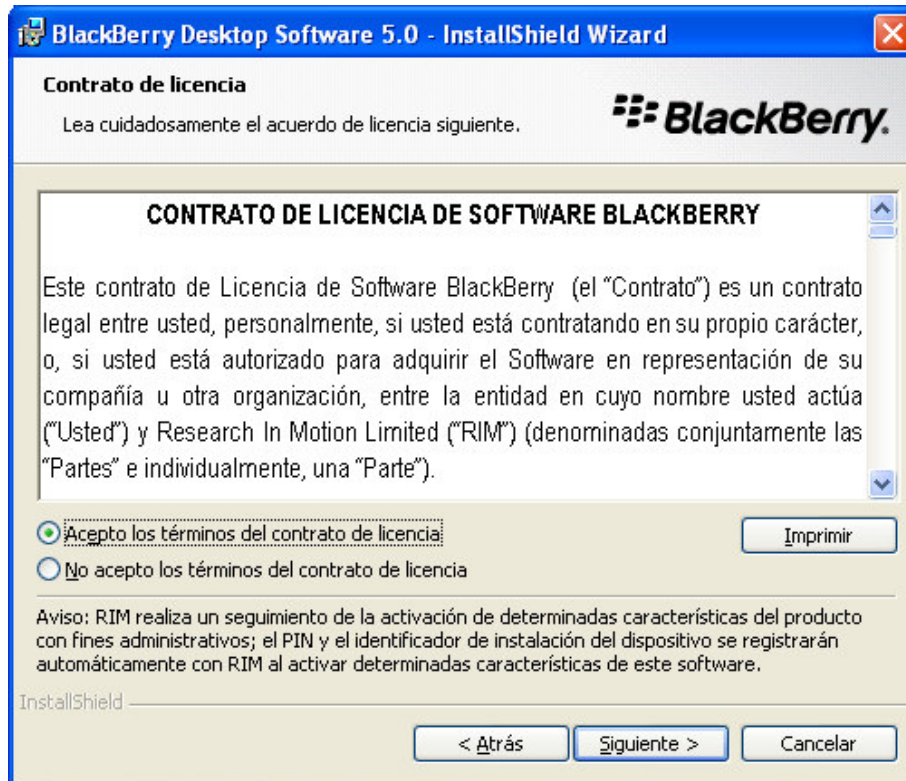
BlackBerry Desktop Software 5.0 - InstallShield Wizard

Contrato de licencia

Lea cuidadosamente el acuerdo de licencia siguiente.

BlackBerry.

CONTRATO DE LICENCIA DE SOFTWARE BLACKBERRY

Este contrato de Licencia de Software BlackBerry (el "Contrato") es un contrato legal entre usted, personalmente, si usted está contratando en su propio carácter, o, si usted está autorizado para adquirir el Software en representación de su compañía u otra organización, entre la entidad en cuyo nombre usted actúa ("Usted") y Research In Motion Limited ("RIM") (denominadas conjuntamente las "Partes" e individualmente, una "Parte").

Acepto los términos del contrato de licencia

No acepto los términos del contrato de licencia

Imprimir

Aviso: RIM realiza un seguimiento de la activación de determinadas características del producto con fines administrativos; el PIN y el identificador de instalación del dispositivo se registrarán automáticamente con RIM al activar determinadas características de este software.

InstallShield

< Atrás

Siguiente >

Cancelar